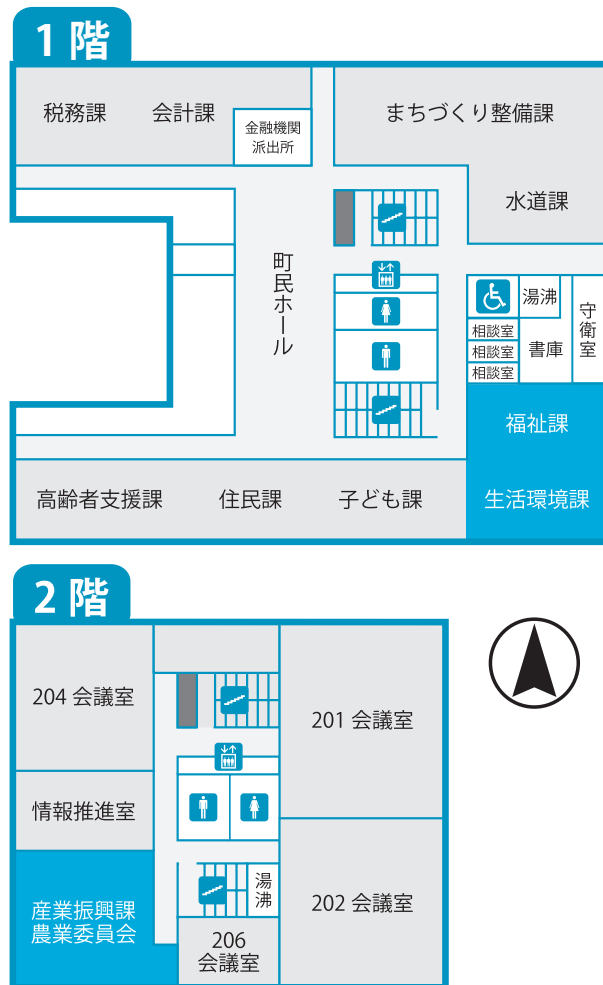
1階

税務課

会計課

金融機関
派出所

まちづくり整備課

水道課

町民ホール

湯沸

守衛室

相談室

相談室

相談室

書庫

福祉課

高齢者支援課

住民課

子ども課

生活環境課

2階

204 会議室

201 会議室

情報推進室

湯沸

産業振興課
農業委員会

206
会議室

202 会議室